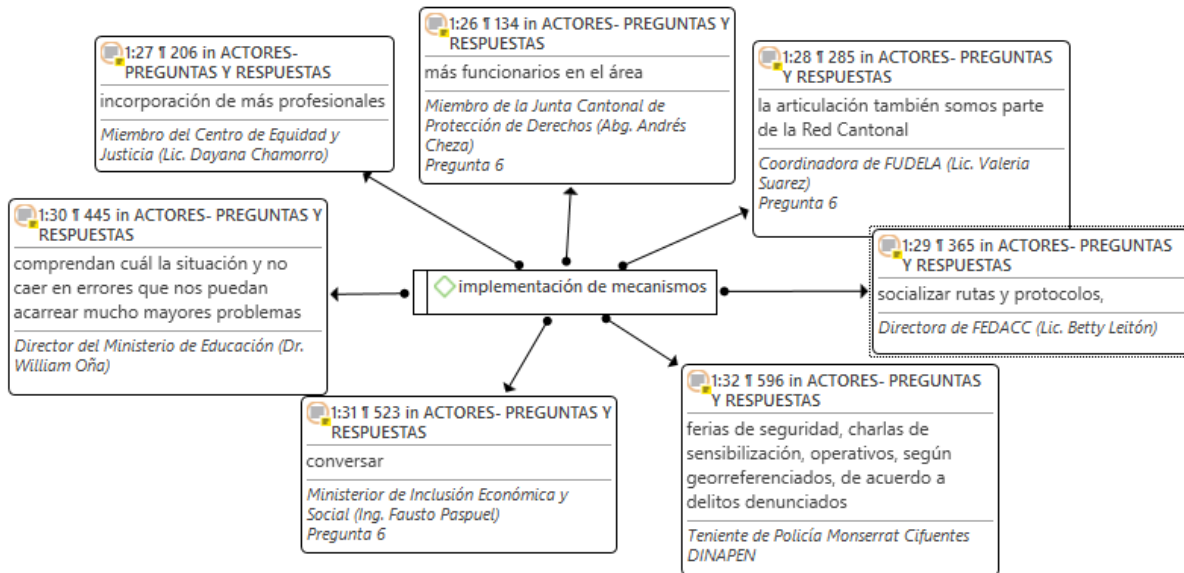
1:26 ¶ 134 in ACTORES- PREGUNTAS Y RESPUESTAS
más funcionarios en el área
Miembro de la Junta Cantonal de Protección de Derechos (Abg. Andrés Cheza)
Pregunta 6

1:27 ¶ 206 in ACTORES- PREGUNTAS Y RESPUESTAS
incorporación de más profesionales
Miembro del Centro de Equidad y Justicia (Lic. Dayana Chamorro)

1:28 ¶ 285 in ACTORES- PREGUNTAS Y RESPUESTAS
la articulación también somos parte de la Red Cantonal
Coordinadora de FUDELA (Lic. Valeria Suarez)
Pregunta 6

1:30 ¶ 445 in ACTORES- PREGUNTAS Y RESPUESTAS
comprendan cuál la situación y no caer en errores que nos puedan acarrear mucho mayores problemas
Director del Ministerio de Educación (Dr. William Oña)

implementación de mecanismos

1:29 ¶ 365 in ACTORES- PREGUNTAS Y RESPUESTAS
socializar rutas y protocolos,
Directora de FEDACC (Lic. Betty Leitón)

1:31 ¶ 523 in ACTORES- PREGUNTAS Y RESPUESTAS
conversar
Ministerior de Inclusión Económica y Social (Ing. Fausto Paspuel)
Pregunta 6

1:32 ¶ 596 in ACTORES- PREGUNTAS Y RESPUESTAS
ferias de seguridad, charlas de sensibilización, operativos, según georreferenciados, de acuerdo a delitos denunciados
Teniente de Policía Monserrat Cifuentes DINAPEN